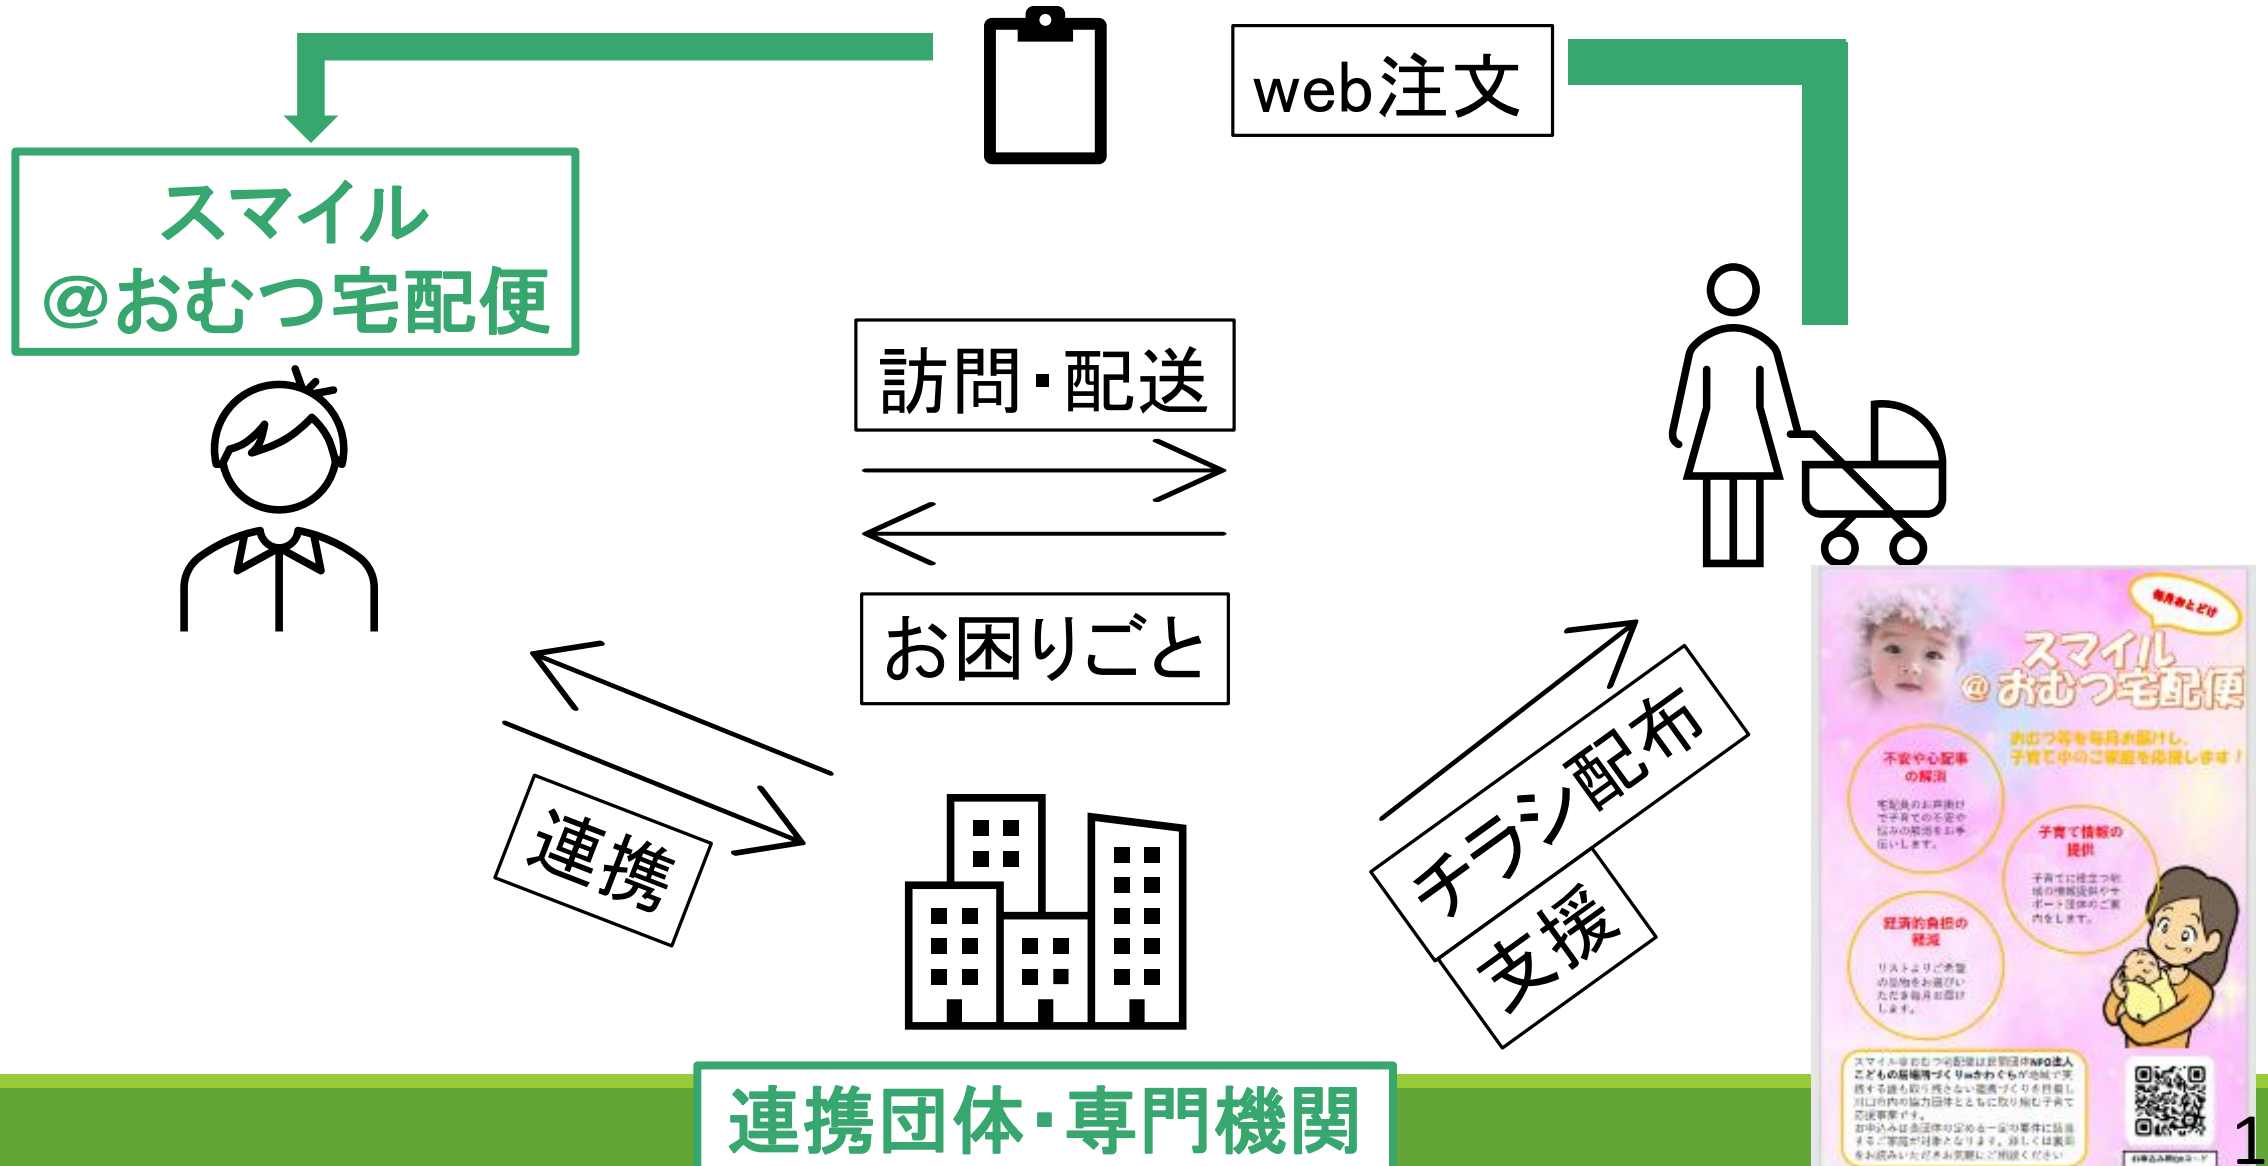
web注文

スマイル
@おむつ宅配便

訪問・配送

お困りごと

連携

チラシ配布

支援

連携団体・専門機関

スマイル
@おむつ宅配便

おむつ等を毎月お届けし、子育て中のご家庭を応援します！

不安や心配事の解消

子育て情報の提供

経済的負担の軽減

1